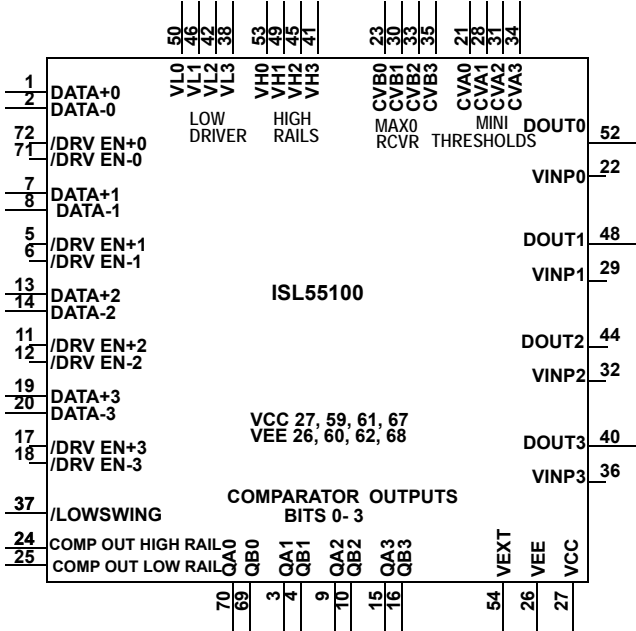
50 46 42 38
VL0 VL1 VL2 VL3
LOW DRIVER

53 49 45 41
VH0 VH1 VH2 VH3
HIGH RAILS

23 30 33 35
CVB0 CVB1 CVB2 CVB3
MAX0 RCVR

21 28 31 34
CVA0 CVA1 CVA2 CVA3
MINI THRESHOLDS

1 DATA+0
2 DATA-0
72 /DRV EN+0
71 /DRV EN-0
7 DATA+1
8 DATA-1
5 /DRV EN+1
6 /DRV EN-1
13 DATA+2
14 DATA-2
11 /DRV EN+2
12 /DRV EN-2
19 DATA+3
20 DATA-3
17 /DRV EN+3
18 /DRV EN-3
37 /LOWSWING
24 COMP OUT HIGH RAIL
25 COMP OUT LOW RAIL

DOUT0 52
VINP0 22
DOUT1 48
VINP1 29
DOUT2 44
VINP2 32
DOUT3 40
VINP3 36

ISL55100

VCC 27, 59, 61, 67
VEE 26, 60, 62, 68

COMPARATOR OUTPUTS
BITS 0- 3

QA0 QB0 QA1 QB1 QA2 QB2 QA3 QB3 VEXT VEE VCC
70 69 3 4 9 10 15 16 54 26 27